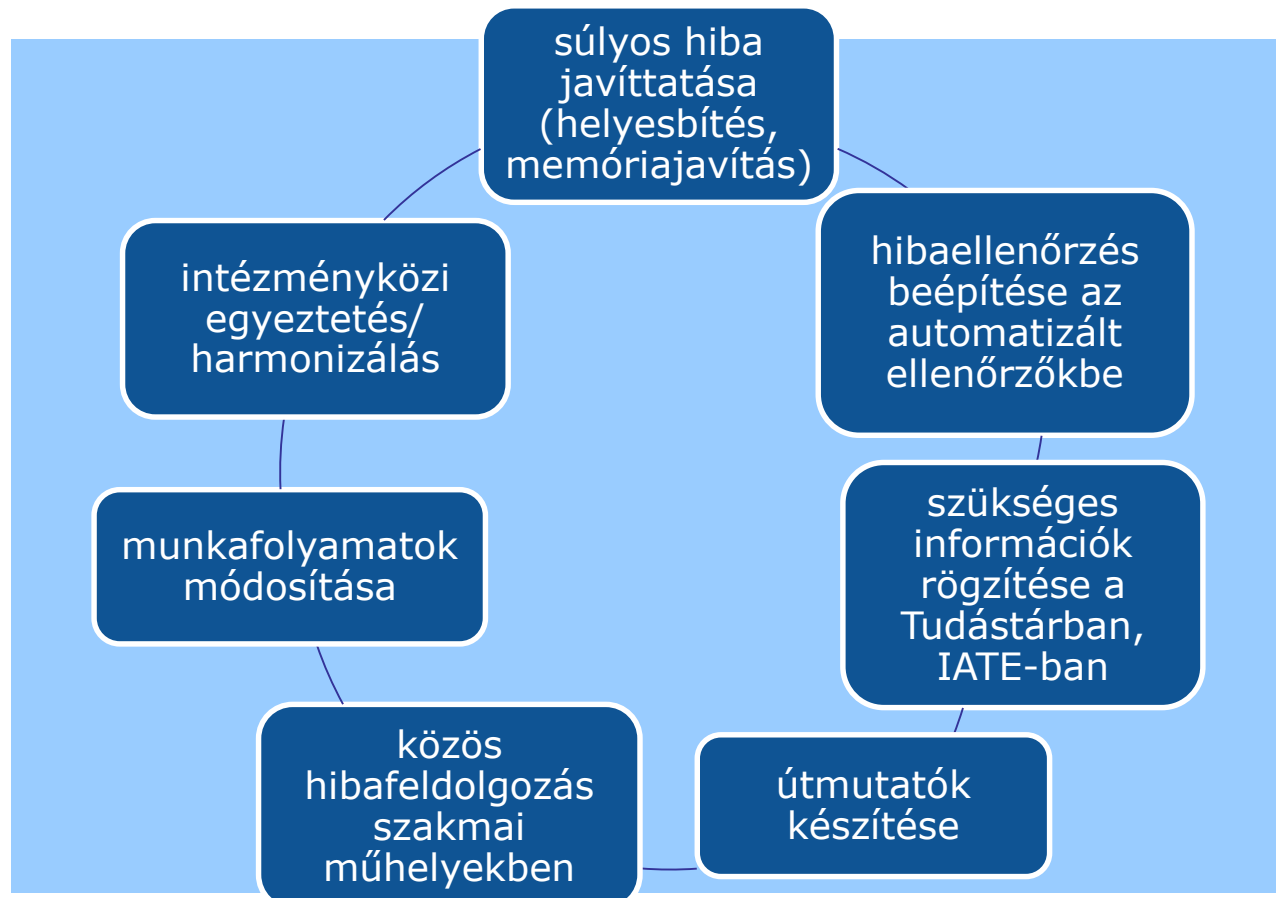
súlyos hiba javíttatása (helyesbítés, memóriajavítás)

hibaellenőrzés beépítése az automatizált ellenőrzőkbe

szükséges információk rögzítése a Tudástárban, IATE-ban

útmutatók készítése

közös hibafeldolgozás szakmai műhelyekben

munkafolyamatok módosítása

intézményközi egyeztetés/ harmonizálás